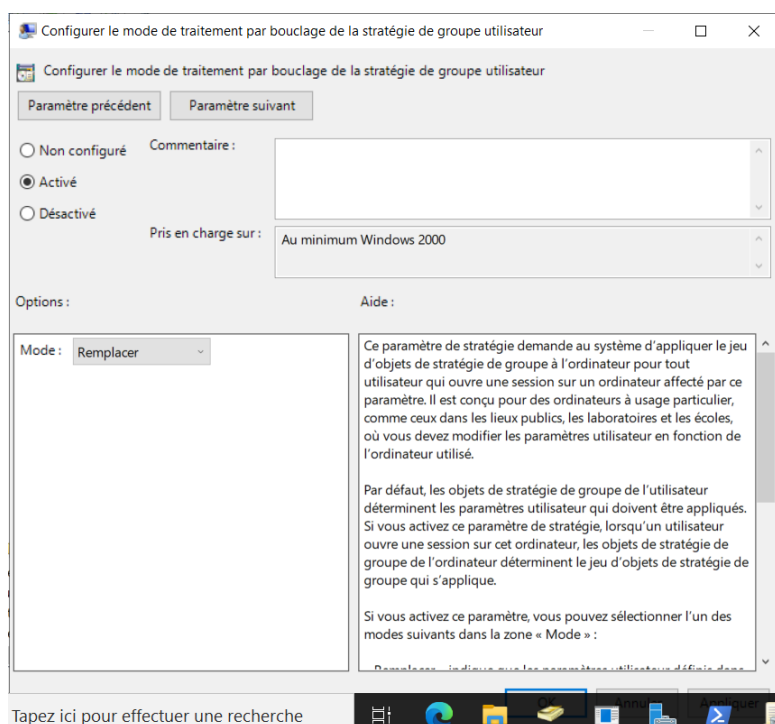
Configurer le mode de traitement par bouclage de la stratégie de groupe utilisateur

Configurer le mode de traitement par bouclage de la stratégie de groupe utilisateur

Paramètre précédent
Paramètre suivant

Non configuré
Activé
Désactivé

Commentaire :

Pris en charge sur :
Au minimum Windows 2000

Options :

Aide :

Mode : Remplacer

Ce paramètre de stratégie demande au système d'appliquer le jeu d'objets de stratégie de groupe à l'ordinateur pour tout utilisateur qui ouvre une session sur un ordinateur affecté par ce paramètre. Il est conçu pour des ordinateurs à usage particulier, comme ceux dans les lieux publics, les laboratoires et les écoles, où vous devez modifier les paramètres utilisateur en fonction de l'ordinateur utilisé.

Par défaut, les objets de stratégie de groupe de l'utilisateur déterminent les paramètres utilisateur qui doivent être appliqués. Si vous activez ce paramètre de stratégie, lorsqu'un utilisateur ouvre une session sur cet ordinateur, les objets de stratégie de groupe de l'ordinateur déterminent le jeu d'objets de stratégie de groupe qui s'applique.

Si vous activez ce paramètre, vous pouvez sélectionner l'un des modes suivants dans la zone « Mode » :

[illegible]

OK
Annuler
Appliquer

Tapez ici pour effectuer une recherche